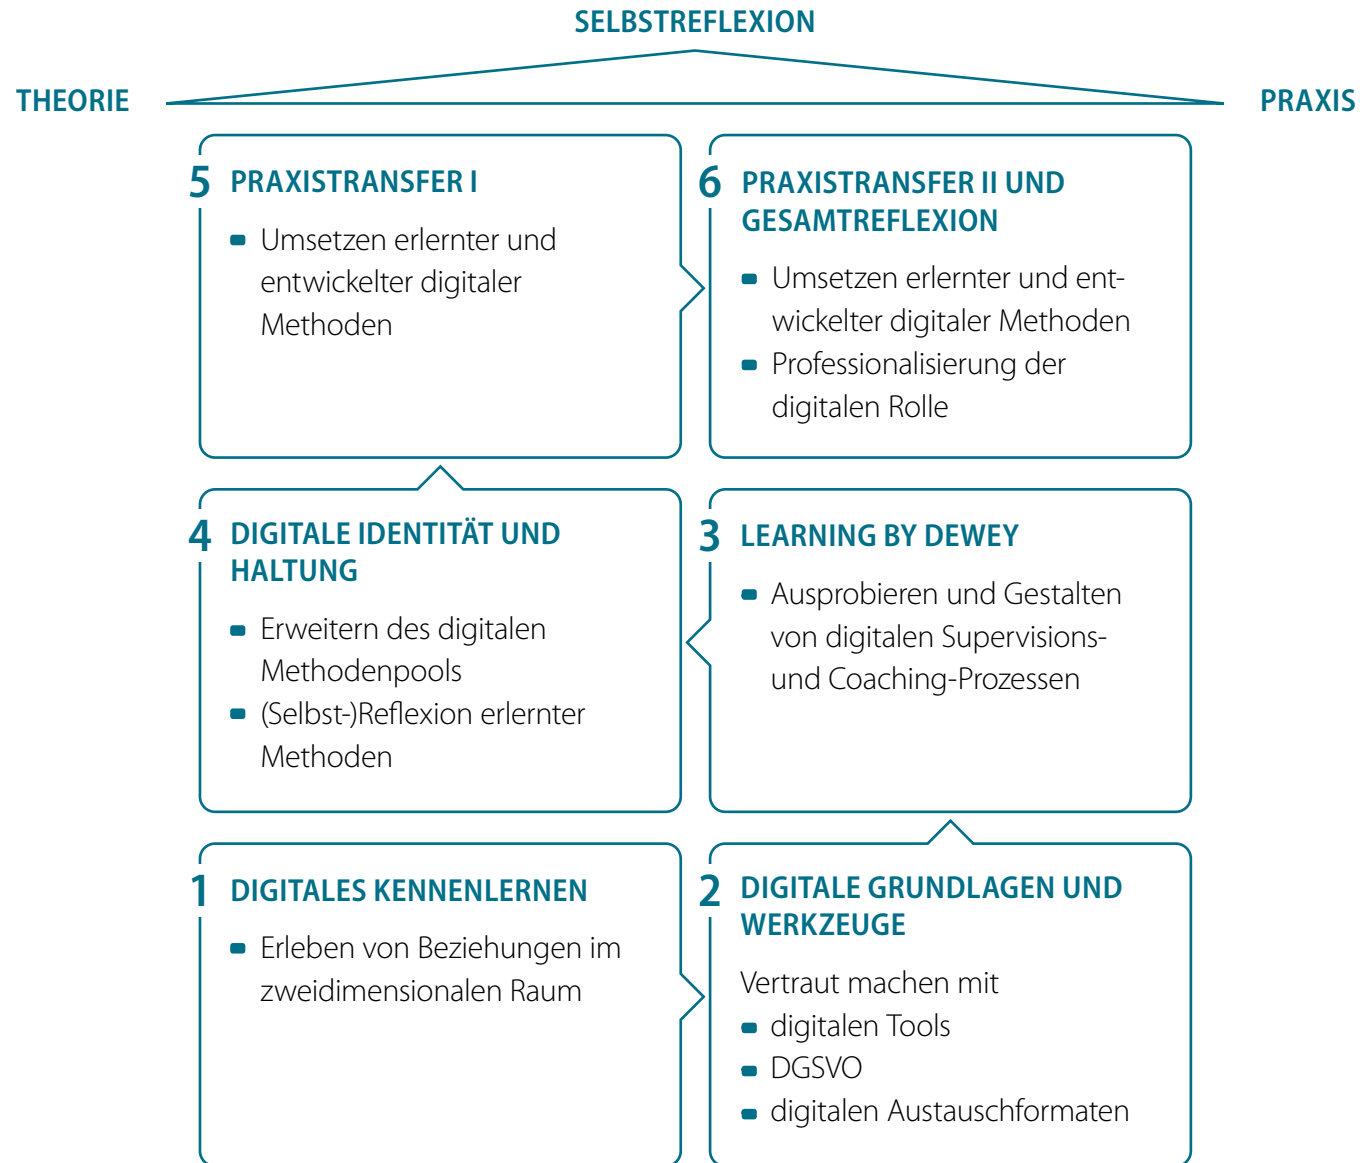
SELBSTREFLEXION

THEORIE

PRAXIS

5 PRAXISTRANSFER I

- Umsetzen erlernter und entwickelter digitaler Methoden

6 PRAXISTRANSFER II UND GESAMTREFLEXION

- Umsetzen erlernter und entwickelter digitaler Methoden
- Professionalisierung der digitalen Rolle

4 DIGITALE IDENTITÄT UND HALTUNG

- Erweitern des digitalen Methodenpools
- (Selbst-)Reflexion erlernter Methoden

3 LEARNING BY DEWEY

- Ausprobieren und Gestalten von digitalen Supervisions- und Coaching-Prozessen

1 DIGITALES KENNENLERNEN

- Erleben von Beziehungen im zweidimensionalen Raum

2 DIGITALE GRUNDLAGEN UND WERKZEUGE

Vertraut machen mit
- digitalen Tools
- DGSVO
- digitalen Austauschformaten